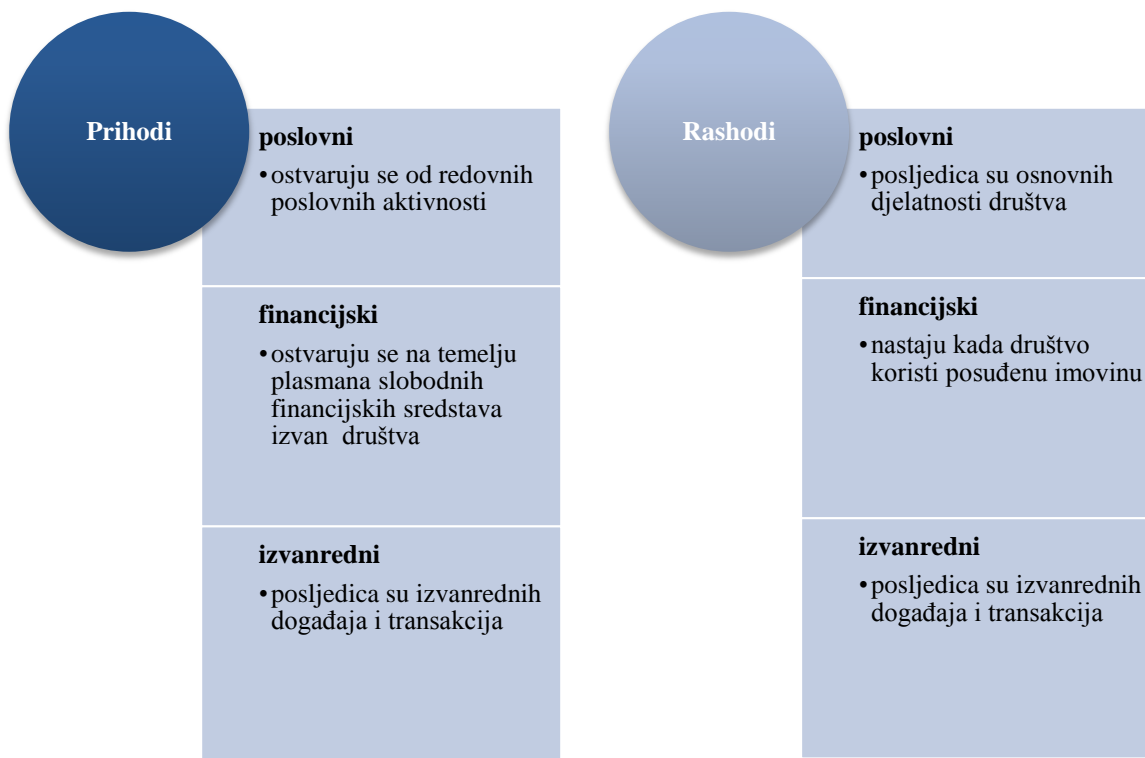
Prihodi

poslovni

• ostvaruju se od redovnih poslovnih aktivnosti

financijski

• ostvaruju se na temelju plasmana slobodnih financijskih sredstava izvan društva

izvanredni

• posljedica su izvanrednih događaja i transakcija

Rashodi

poslovni

• posljedica su osnovnih djelatnosti društva

financijski

• nastaju kada društvo koristi posuđenu imovinu

izvanredni

• posljedica su izvanrednih događaja i transakcija